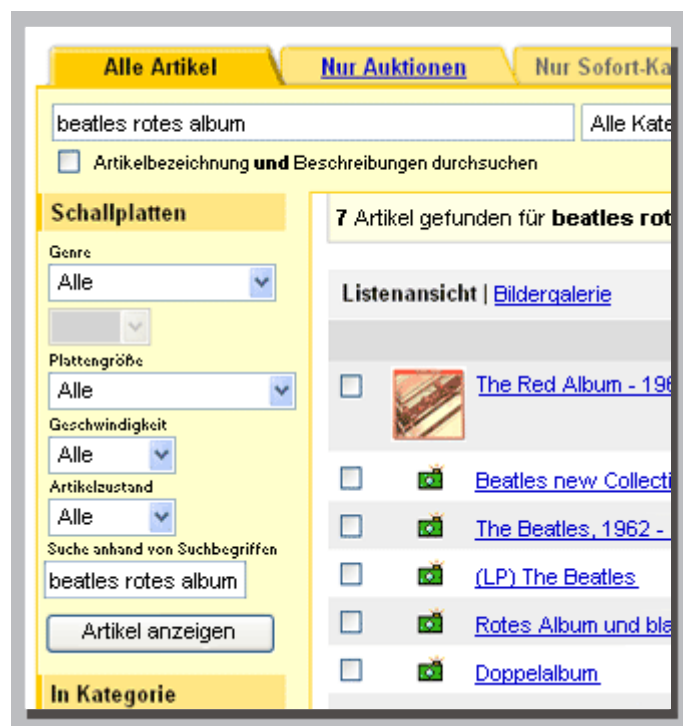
Alle Artikel | Nur Auktionen | Nur Sofort-Ka

beatles rotes album

Alle Kate

Artikelbezeichnung **und** Beschreibungen durchsuchen

Schallplatten

Genre

Alle

Plattengröße

Alle

Geschwindigkeit

Alle

Artikelzustand

Alle

Suche anhand von Suchbegriffen

beatles rotes album

Artikel anzeigen

In Kategorie

7 Artikel gefunden für beatles rot

Listenansicht | Bildergalerie

The Red Album - 196

Beatles new Collecti

The Beatles, 1962 -

(LP) The Beatles

Rotes Album und bla

Doppelalbum